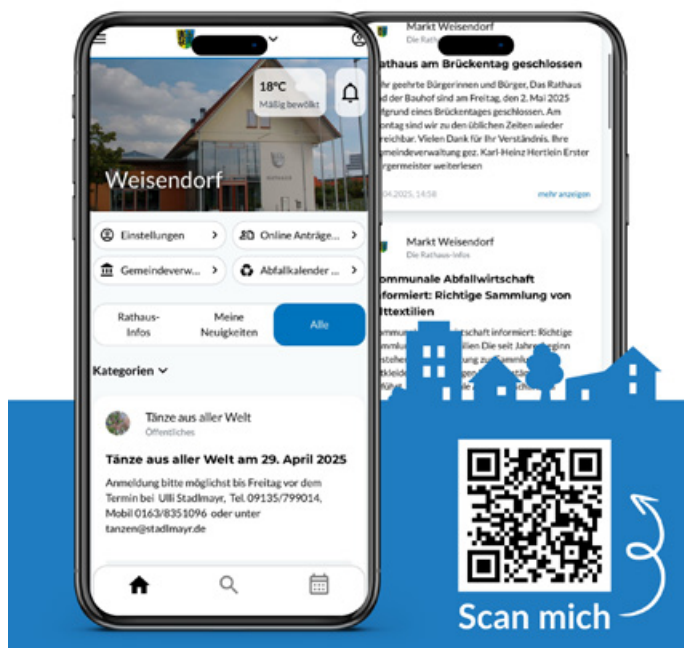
18°C
Mäßig bewölkt

Weisendorf

Einstellungen
Online Anträge...
Gemeindeverw...
Abfallkalender ...

Rathaus-Infos
Meine Neuigkeiten
Alle

Kategorien

Tänze aus aller Welt
Öffentliches

Tänze aus aller Welt am 29. April 2025

Anmeldung bitte möglichst bis Freitag vor dem Termin bei Ulli Stadlmayr, Tel. 09135/799014, Mobil 0163/8351096 oder unter tanzen@stadlmayr.de

Markt Weisendorf
Die Rathaus-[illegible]

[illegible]athaus am Brückentag geschlossen

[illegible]hr geehrte Bürgerinnen und Bürger, Das Rathaus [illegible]d der Bauhof sind am Freitag, den 2. Mai 2025 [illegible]fgrund eines Brückentages geschlossen. Am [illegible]ntag sind wir zu den üblichen Zeiten wieder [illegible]reichbar. Vielen Dank für Ihr Verständnis. Ihre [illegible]meindeverwaltung gez. Karl-Heinz Hertlein Erster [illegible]rgermeister weiterlesen

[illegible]04.2025, 14:58
mehr anzeigen

Markt Weisendorf
Die Rathaus-Infos

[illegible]ommunale Abfallwirtschaft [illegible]formiert: Richtige Sammlung von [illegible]lttextilien

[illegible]schaft informiert: Richtige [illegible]

Scan mich